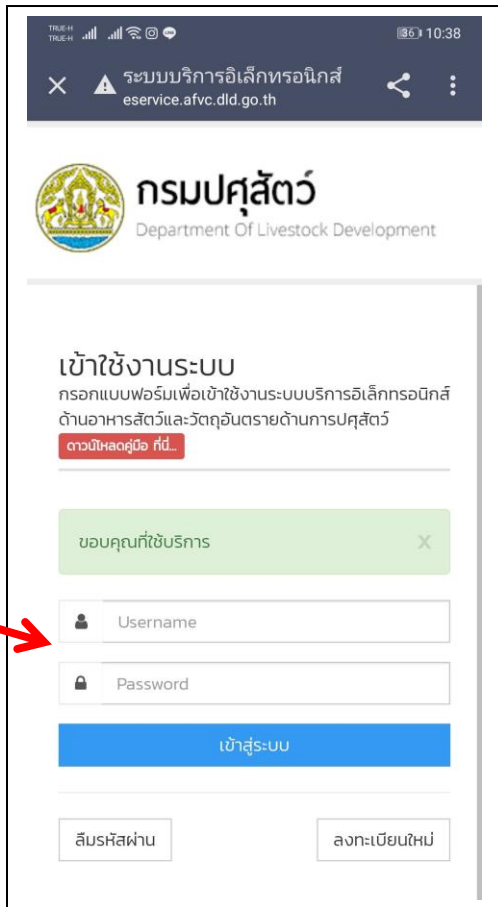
TRUE-H TRUE-H 36 10:38

ระบบบริการอิเล็กทรอนิกส์
eservice.afvc.dld.go.th

กรมปศุสัตว์
Department Of Livestock Development

เข้าใช้งานระบบ
กรอกแบบฟอร์มเพื่อเข้าใช้งานระบบบริการอิเล็กทรอนิกส์ด้านอาหารสัตว์และวัตถุอันตรายด้านการปศุสัตว์
ดาวน์โหลดคู่มือ ที่นี่...

ขอบคุณที่ใช้บริการ X

Username

Password

เข้าสู่ระบบ

ลืมรหัสผ่าน

ลงทะเบียนใหม่